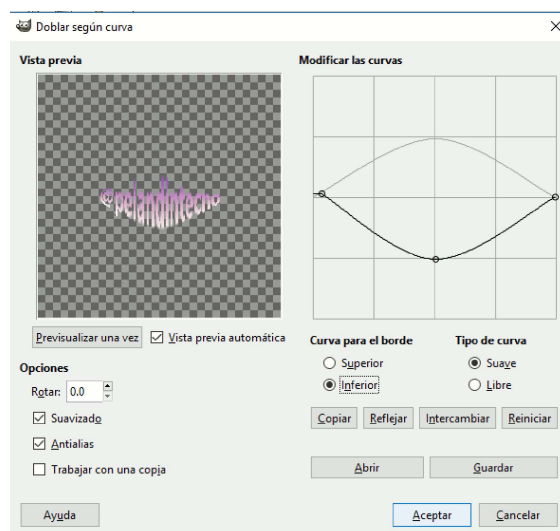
Doblar según curva

Vista previa

@pelandintecno

Previsualizar una vez

Vista previa automática

Opciones

Rotar: 0.0

Suavizado

Antialias

Trabajar con una copia

Modificar las curvas

Curva para el borde

Superior

Inferior

Tipo de curva

Suave

Libre

Copiar

Reflejar

Intercambiar

Reiniciar

Abrir

Guardar

Ayuda

Aceptar

Cancelar